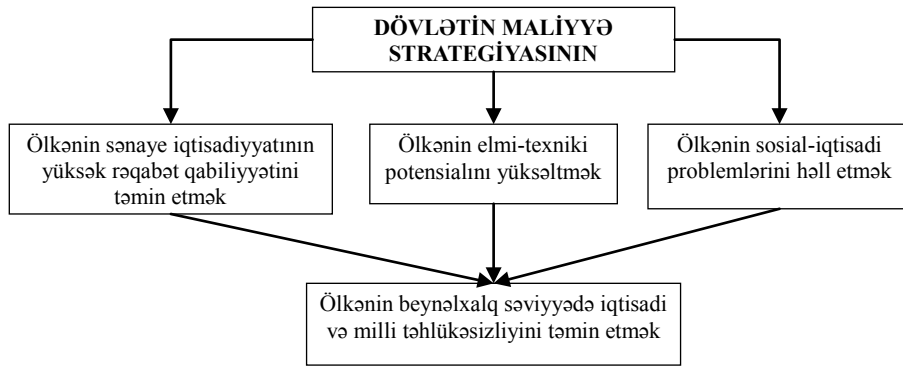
DÖVLƏTİN MALİYYƏ STRATEGİYASININ

Ölkənin sənaye iqtisadiyyatının yüksək rəqabət qabiliyyətini təmin etmək

Ölkənin elmi-texniki potensialını yüksəltmək

Ölkənin sosial-iqtisadi problemlərini həll etmək

Ölkənin beynəlxalq səviyyədə iqtisadi və milli təhlükəsizliyini təmin etmək